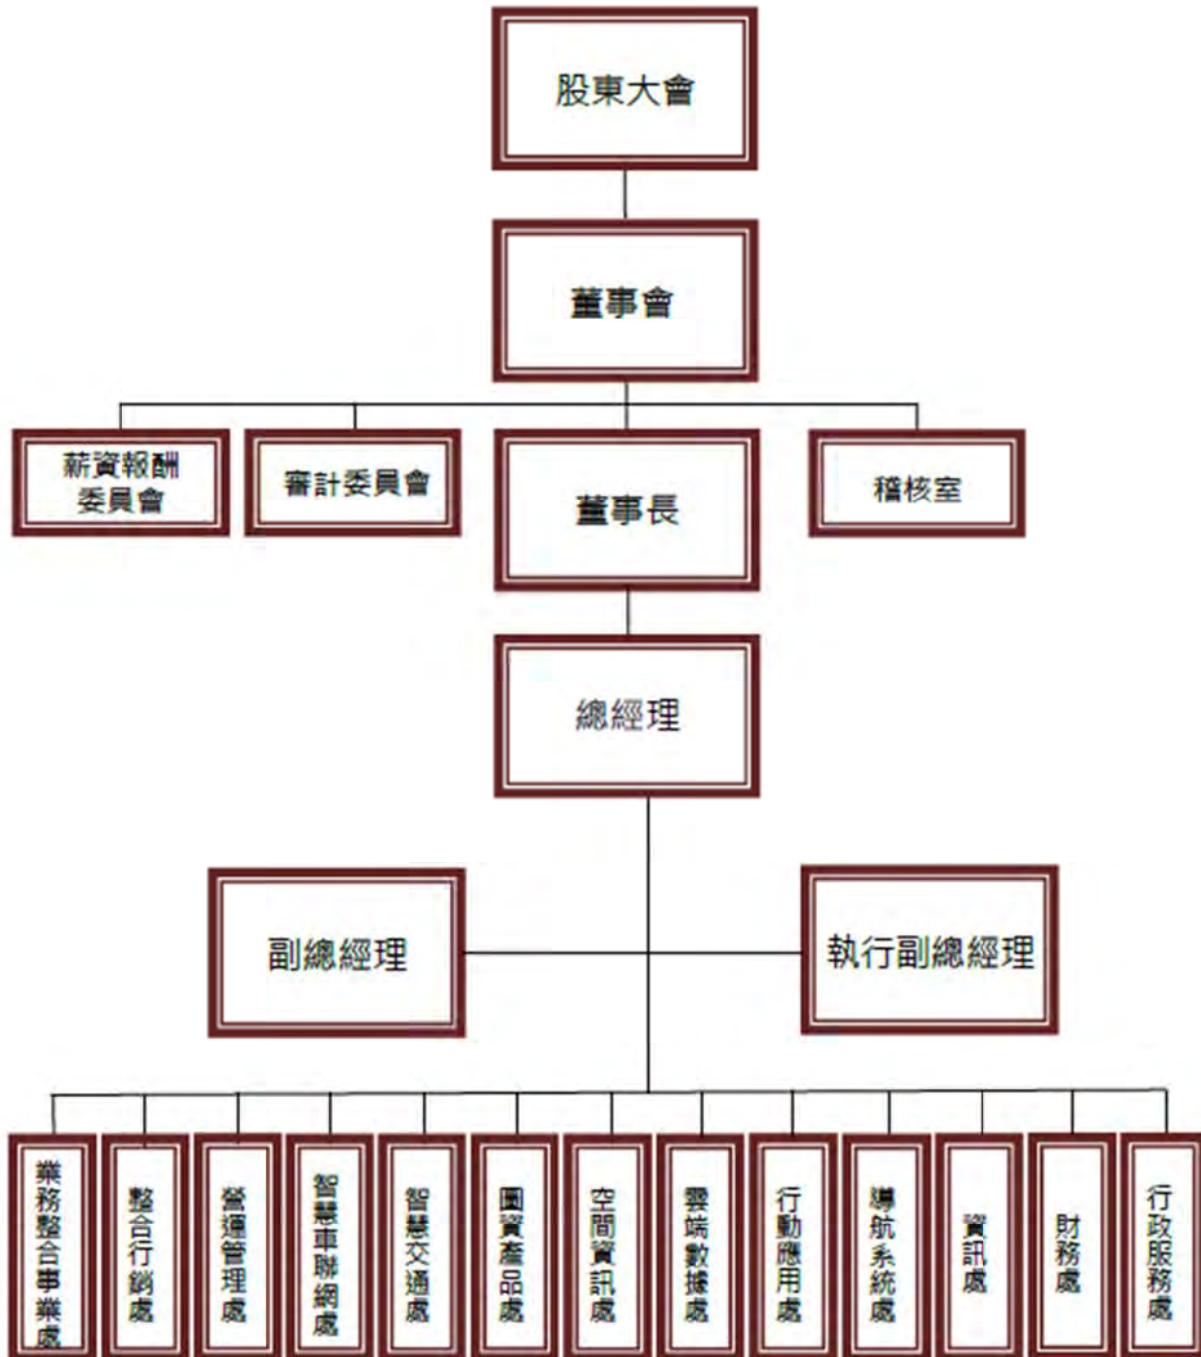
股東大會

董事會

薪資報酬委員會

審計委員會

董事長

稽核室

總經理

副總經理

執行副總經理

業務整合事業處

整合行銷處

營運管理處

智慧車聯網處

智慧交通處

圖資產品處

空間資訊處

雲端數據處

行動應用處

導航系統處

資訊處

財務處

行政服務處